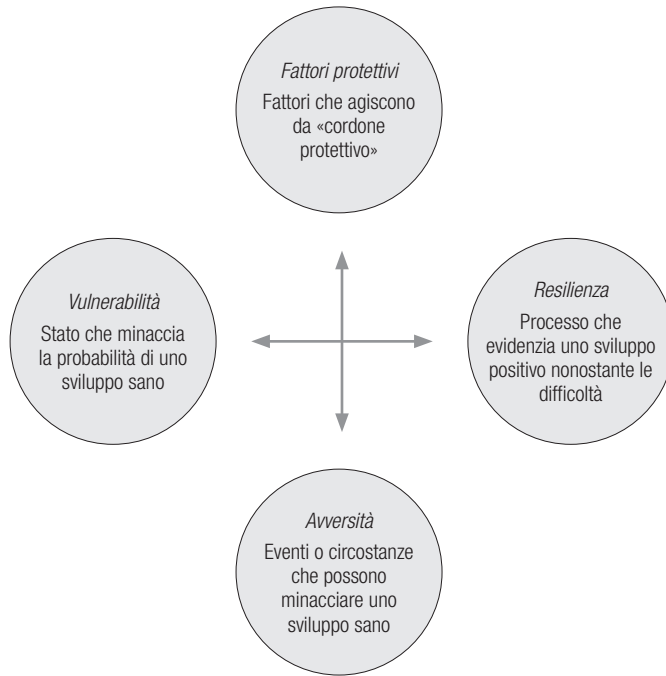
*Fattori protettivi*
Fattori che agiscono da «cordone protettivo»

*Vulnerabilità*
Stato che minaccia la probabilità di uno sviluppo sano

*Resilienza*
Processo che evidenzia uno sviluppo positivo nonostante le difficoltà

*Avversità*
Eventi o circostanze che possono minacciare uno sviluppo sano